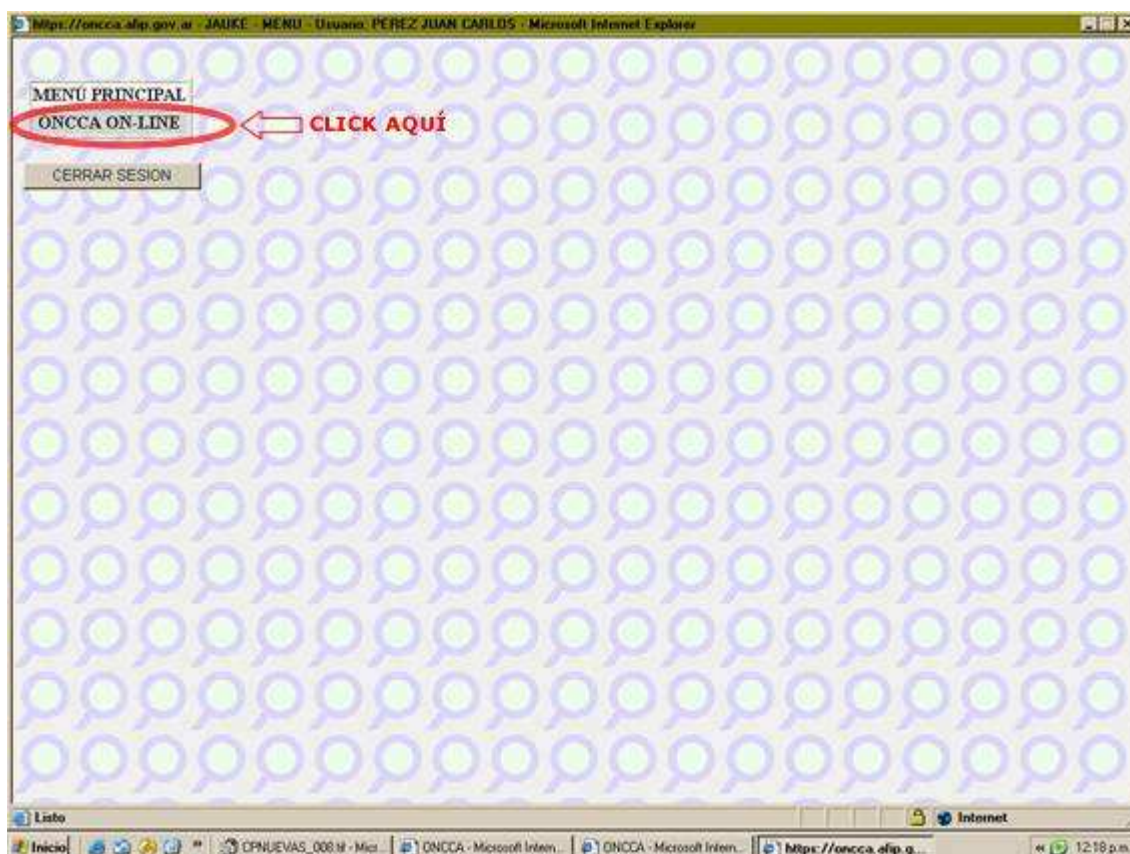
https://oncca.afip.gov.ar - JAUKE - MENU - Usuario: PEREZ JUAN CARLOS - Microsoft Internet Explorer

MENU PRINCIPAL

ONCCA ON-LINE

CLICK AQUÍ

CERRAR SESION

Listo

Internet

Inicio

CPNUEVAS_008.tif - Micr...

ONCCA - Microsoft Intern...

ONCCA - Microsoft Intern...

https://oncca.afip.g...

12:18 p.m.